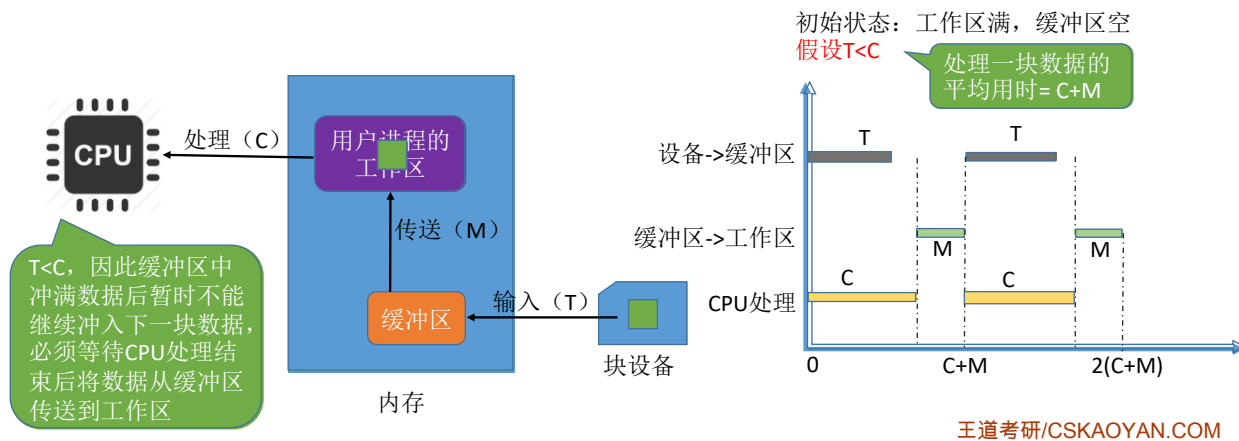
CPU

处理（C）

用户进程的工作区

传送（M）

缓冲区

输入（T）

块设备

内存

T<C，因此缓冲区中冲满数据后暂时不能继续冲入下一块数据，必须等待CPU处理结束后将数据从缓冲区传送到工作区

初始状态：工作区满，缓冲区空

假设T<C

处理一块数据的平均用时= C+M

设备->缓冲区

T

T

缓冲区->工作区

M

M

CPU处理

C

C

0

C+M

2(C+M)

王道考研/CSKAOYAN.COM